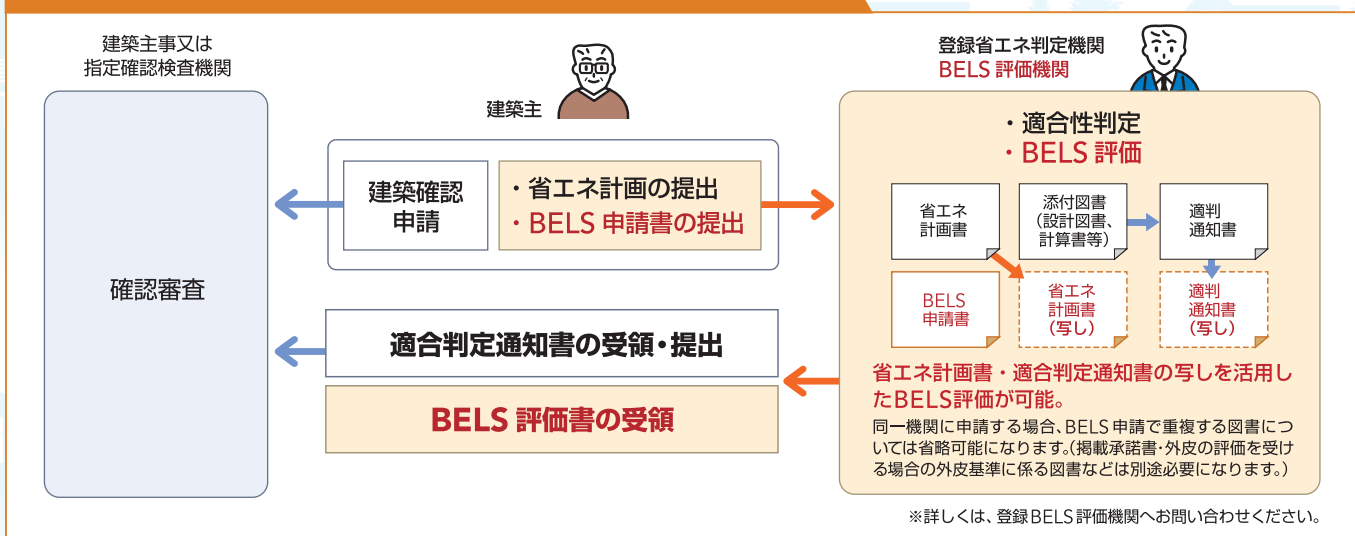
建築主事又は
指定確認検査機関

確認審査

建築主

建築確認
申請

・省エネ計画の提出
・BELS 申請書の提出

適合判定通知書の受領・提出

BELS 評価書の受領

登録省エネ判定機関
BELS 評価機関

・適合性判定
・BELS 評価

省エネ
計画書

添付図書
(設計図書、
計算書等)

適判
通知書

BELS
申請書

省エネ
計画書
(写し)

適判
通知書
(写し)

省エネ計画書・適合判定通知書の写しを活用したBELS評価が可能。

同一機関に申請する場合、BELS 申請で重複する図書については省略可能になります。(掲載承諾書・外皮の評価を受ける場合の外皮基準に係る図書などは別途必要になります。)

※詳しくは、登録BELS評価機関へお問い合わせください。